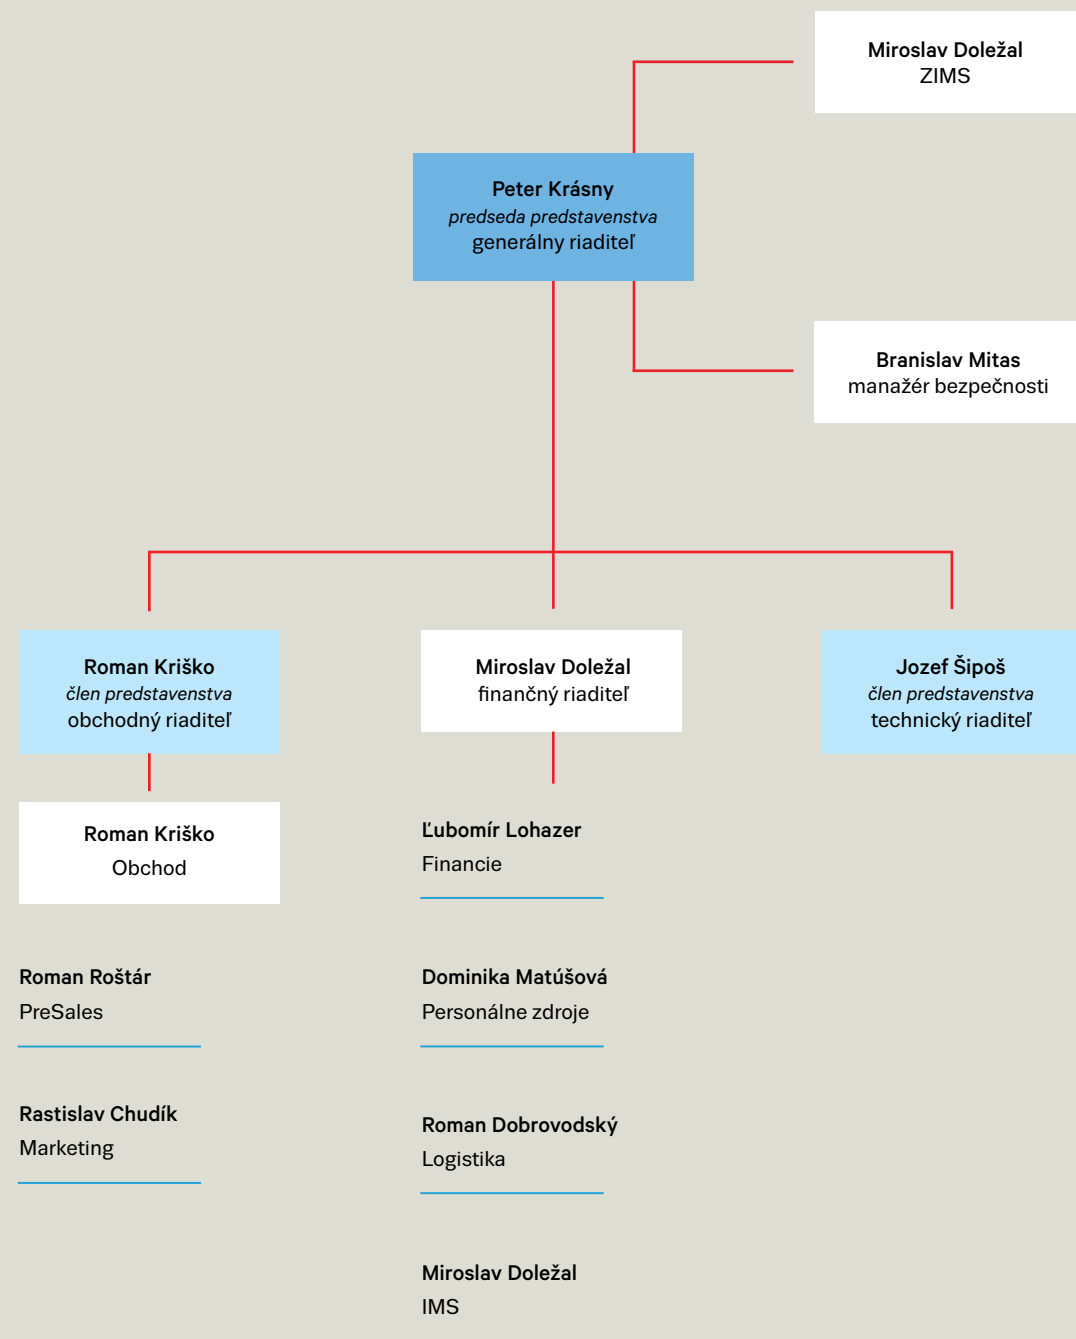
Miroslav Doležal
ZIMS

Peter Krásny
*predseda predstavenstva*
generálny riaditeľ

Branislav Mitas
manažér bezpečnosti

Roman Kriško
*člen predstavenstva*
obchodný riaditeľ

Miroslav Doležal
finančný riaditeľ

Jozef Šipoš
*člen predstavenstva*
technický riaditeľ

Roman Kriško
Obchod

Roman Roštár
PreSales

Rastislav Chudík
Marketing

Ľubomír Lohazer
Financie

Dominika Matúšová
Personálne zdroje

Roman Dobrovodský
Logistika

Miroslav Doležal
IMS